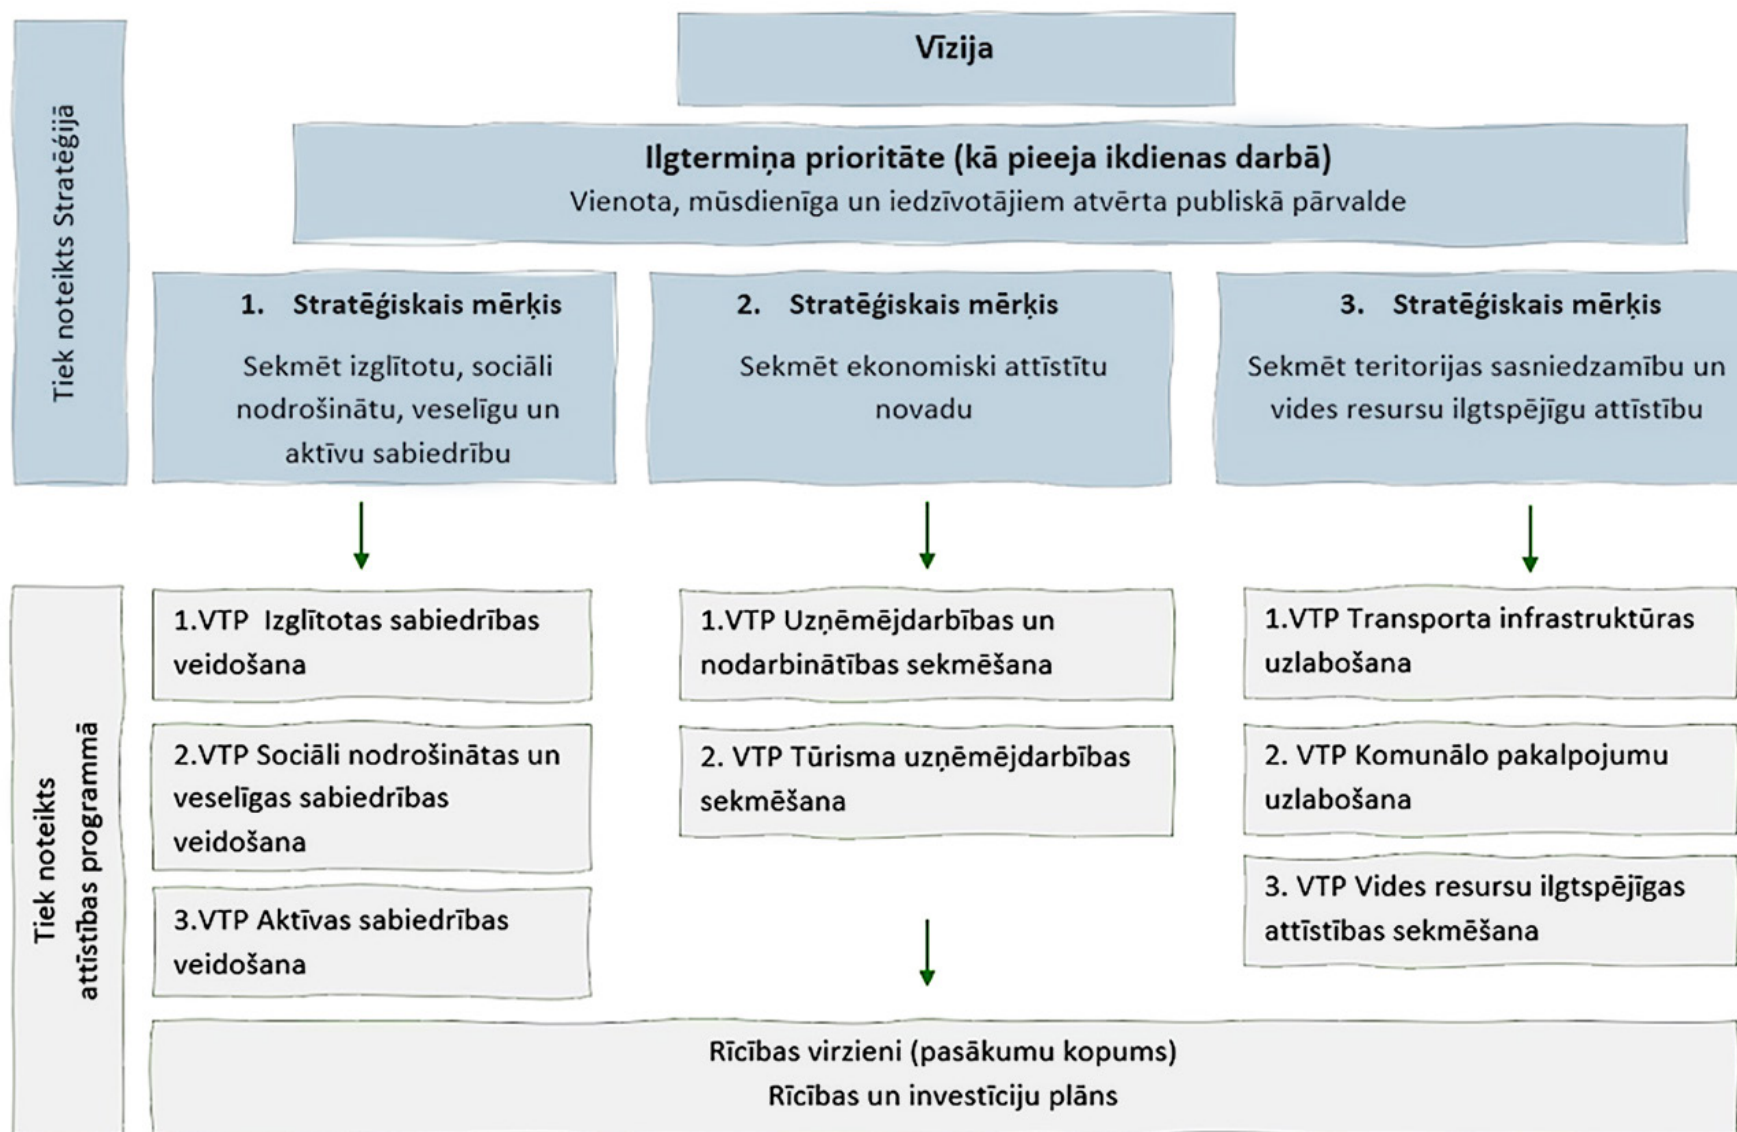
Tiek noteikts Stratēģijā

Vīzija

Ilgtermiņa prioritāte (kā pieeja ikdienas darbā)
Vienota, mūsdienīga un iedzīvotājiem atvērta publiskā pārvalde

1. Stratēģiskais mērķis
Sekmēt izglītotu, sociāli nodrošinātu, veselīgu un aktīvu sabiedrību

2. Stratēģiskais mērķis
Sekmēt ekonomiski attīstītu novadu

3. Stratēģiskais mērķis
Sekmēt teritorijas sasniedzamību un vides resursu ilgtspējīgu attīstību

Tiek noteikts attīstības programmā

1.VTP Izglītotas sabiedrības veidošana

2.VTP Sociāli nodrošinātas un veselīgas sabiedrības veidošana

3.VTP Aktīvas sabiedrības veidošana

1.VTP Uzņēmējdarbības un nodarbinātības sekmēšana

2. VTP Tūrisma uzņēmējdarbības sekmēšana

1.VTP Transporta infrastruktūras uzlabošana

2. VTP Komunālo pakalpojumu uzlabošana

3. VTP Vides resursu ilgtspējīgas attīstības sekmēšana

Rīcības virzieni (pasākumu kopums)
Rīcības un investīciju plāns